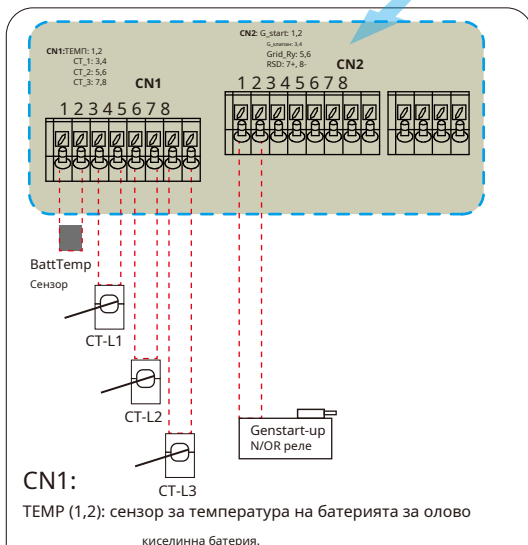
CN1:ТЕМП: 1,2
CT_1: 3,4
CT_2: 5,6
CT_3: 7,8

CN1

1 2 3 4 5 6 7 8

CN2: G_start: 1,2
G_valve: 3,4
Grid_Ry: 5,6
RSD: 7+, 8-

CN2

1 2 3 4 5 6 7 8

BattTemp
Сензор

CT-L1

CT-L2

CT-L3

Genstart-up
N/OR реле

CN1:

TEMP (1,2): сензор за температура на батерията за олово киселинна батерия.